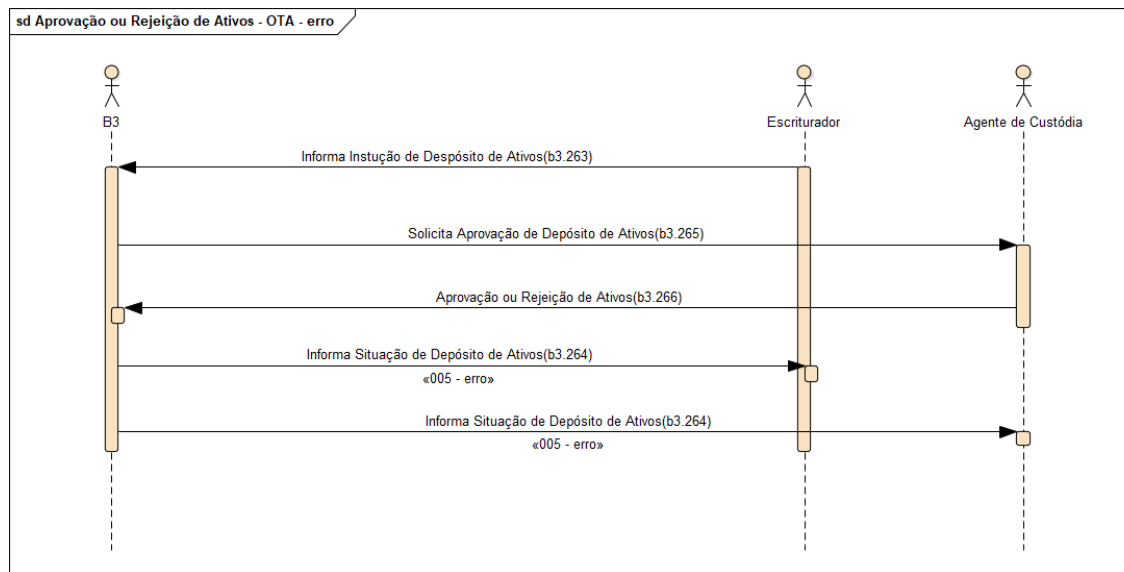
sd Aprovação ou Rejeição de Ativos - OTA - erro

B3

Escriturador

Agente de Custódia

Informa Instução de Despósito de Ativos(b3.263)

Solicita Aprovação de Depósito de Ativos(b3.265)

Aprovação ou Rejeição de Ativos(b3.266)

Informa Situação de Depósito de Ativos(b3.264)

«005 - erro»

Informa Situação de Depósito de Ativos(b3.264)

«005 - erro»